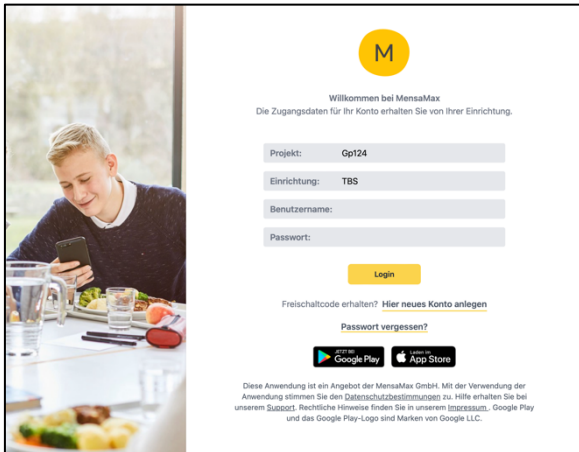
M

Willkommen bei MensaMax
Die Zugangsdaten für Ihr Konto erhalten Sie von Ihrer Einrichtung.

Projekt: Gp124

Einrichtung: TBS

Benutzername:

Passwort:

Login

Freischaltcode erhalten? Hier neues Konto anlegen

Passwort vergessen?

JETZT BEI Google Play

Laden im App Store

Diese Anwendung ist ein Angebot der MensaMax GmbH. Mit der Verwendung der Anwendung stimmen Sie den Datenschutzbestimmungen zu. Hilfe erhalten Sie bei unserem Support. Rechtliche Hinweise finden Sie in unserem Impressum . Google Play und das Google Play-Logo sind Marken von Google LLC.